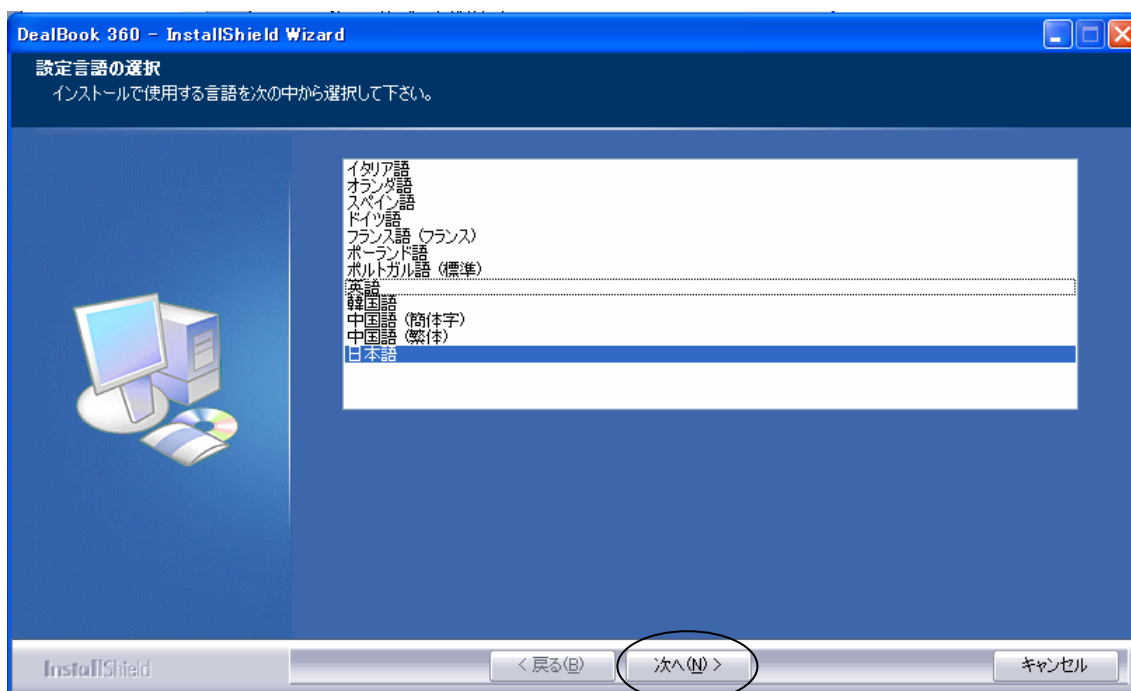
DealBook 360 - InstallShield Wizard

設定言語の選択
インストールで使用する言語を次の中から選択して下さい。

イタリア語
オランダ語
スペイン語
ドイツ語
フランス語 (フランス)
ポーランド語
ポルトガル語 (標準)
英語
韓国語
中国語 (簡体字)
中国語 (繁体)
日本語

InstallShield

< 戻る(B)

次へ(N) >

キャンセル